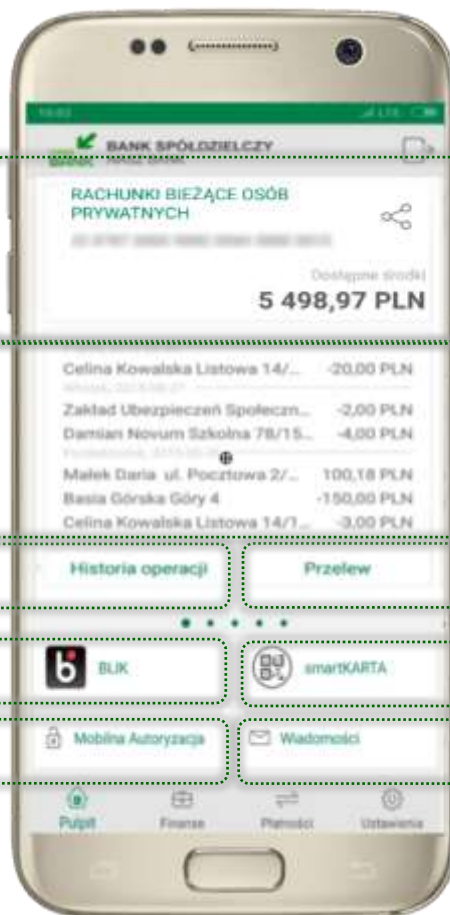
BANK SPÓŁDZIELCZY

RACHUNKI BIEŻĄCE OSÓB PRYWATNYCH

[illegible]

Dostępne środki

5 498,97 PLN

| | |
|---|---|
| Celina Kowalska Listowa 14/... | -20,00 PLN |
| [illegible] | |
| Zakład Ubezpieczeń Społeczn... | -2,00 PLN |
| Damian Novum Szkolna 78/15... | -4,00 PLN |
| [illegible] | |
| Małek Daria ul. Pocztowa 2/... | 100,18 PLN |
| Basia Górska Góry 4 | -150,00 PLN |
| Celina Kowalska Listowa 14/1... | -3,00 PLN |

Historia operacji

Przelew

BLIK

smartKARTA

Mobilna Autoryzacja

Wiadomości

Pulpit

Finanse

Płatności

Ustawienia